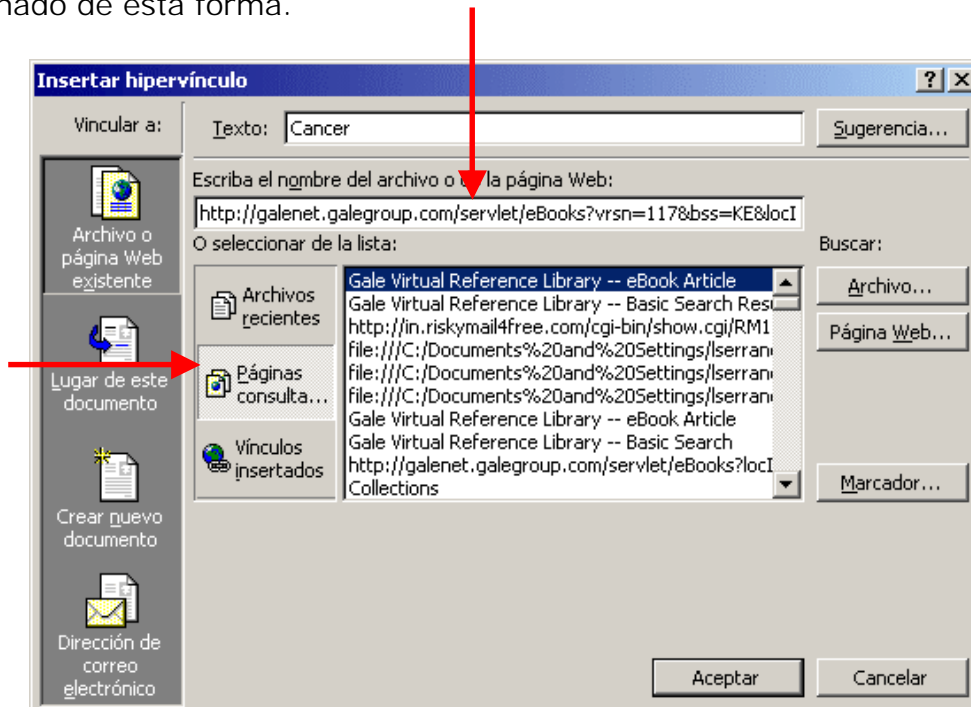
nado de esta forma.

Insertar hipervínculo

?

X

Vincular a:

Texto: Cancer

Sugerencia...

Archivo o página Web existente

Escriba el nombre del archivo o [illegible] la página Web:

http://galenet.galegroup.com/servlet/eBooks?vrsn=117&bss=KE&locI

O seleccionar de la lista:

Buscar:

Archivos recientes

Páginas consulta...

Vínculos insertados

Gale Virtual Reference Library -- eBook Article
Gale Virtual Reference Library -- Basic Search Resu
http://in.riskymail4free.com/cgi-bin/show.cgi/RM1
file:///C:/Documents%20and%20Settings/lserran
file:///C:/Documents%20and%20Settings/lserran
file:///C:/Documents%20and%20Settings/lserran
Gale Virtual Reference Library -- eBook Article
Gale Virtual Reference Library -- Basic Search
http://galenet.galegroup.com/servlet/eBooks?locI
Collections

Archivo...

Página Web...

Marcador...

Lugar de este documento

Crear nuevo documento

Dirección de correo electrónico

Aceptar

Cancelar